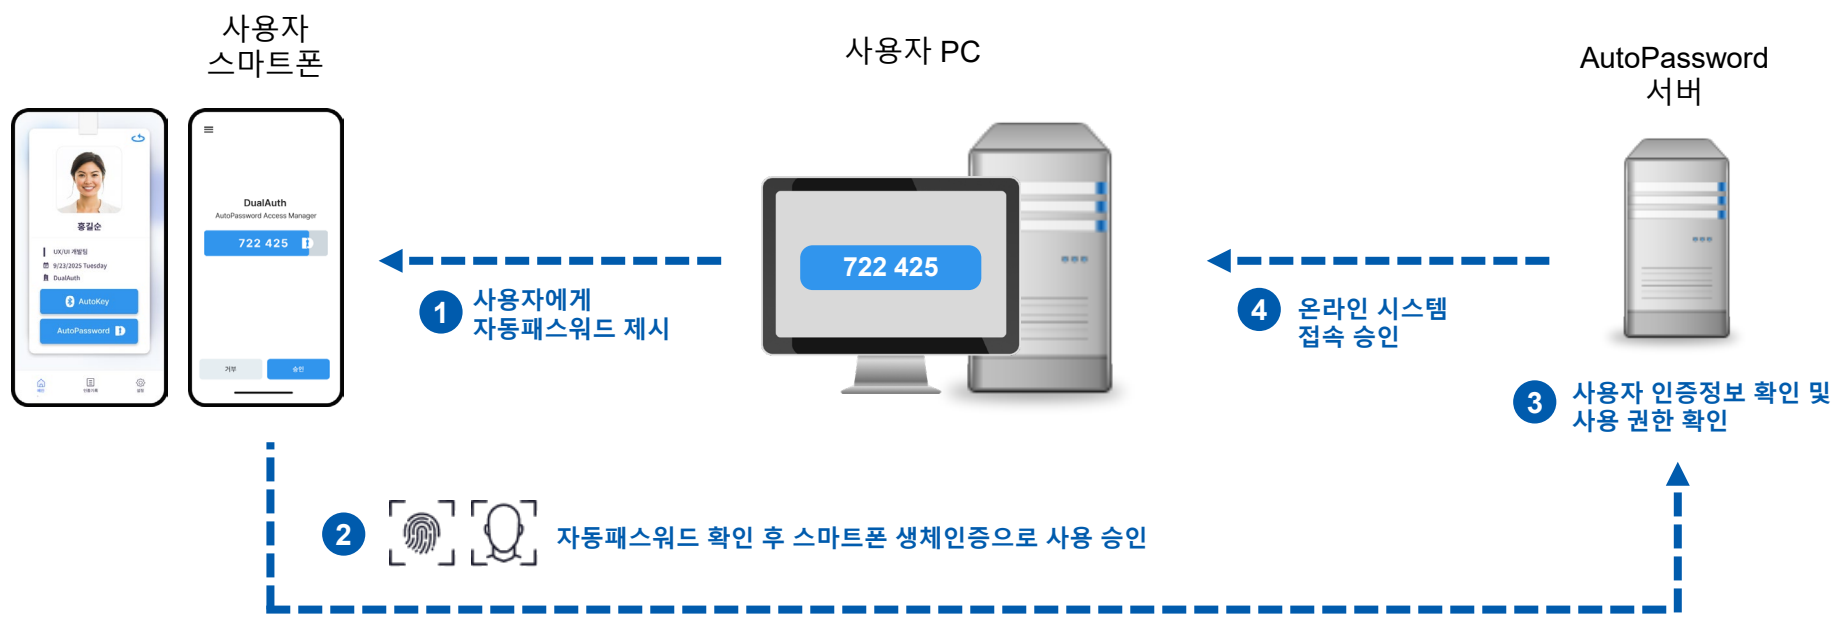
사용자 스마트폰

사용자 PC

AutoPassword 서버

홍길순
UX/UI 개발팀
9/23/2025 Tuesday
DualAuth
AutoKey
AutoPassword

DualAuth
AutoPassword Access Manager
722 425
거부
승인

722 425

1 사용자에게 자동패스워드 제시

4 온라인 시스템 접속 승인

3 사용자 인증정보 확인 및 사용 권한 확인

2 자동패스워드 확인 후 스마트폰 생체인증으로 사용 승인